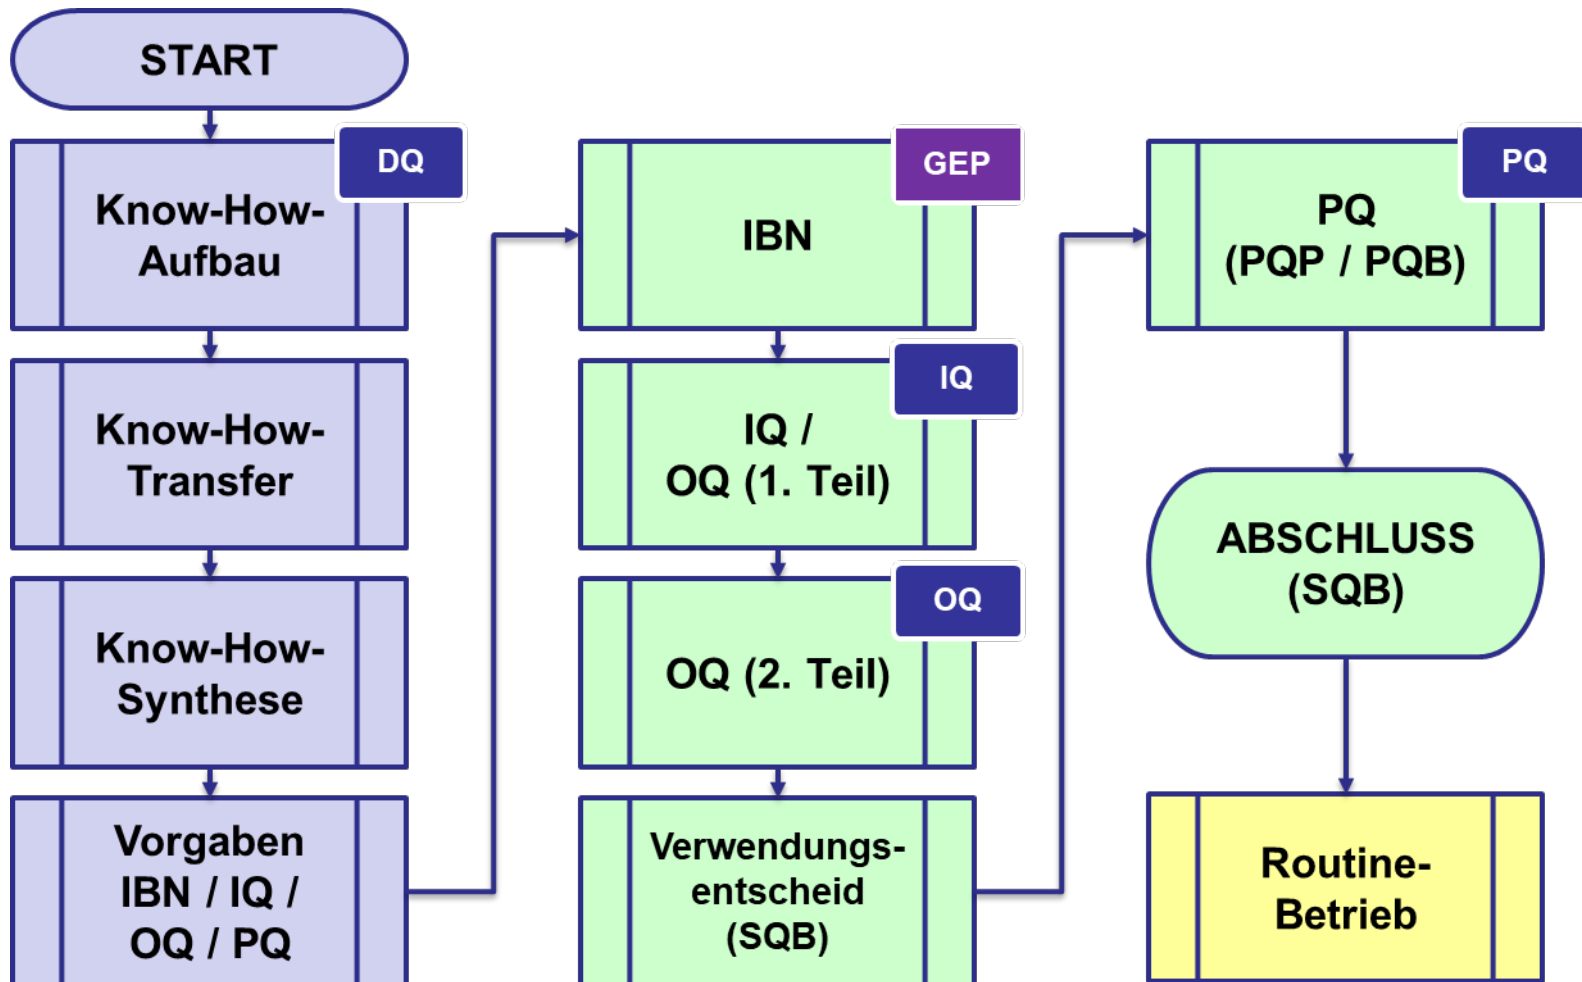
START

DQ

Know-How-Aufbau

Know-How-Transfer

Know-How-Synthese

Vorgaben IBN / IQ / OQ / PQ

GEP

IBN

IQ

IQ / OQ (1. Teil)

OQ

OQ (2. Teil)

Verwendungsentscheid (SQB)

PQ

PQ (PQP / PQB)

ABSCHLUSS (SQB)

Routine-Betrieb